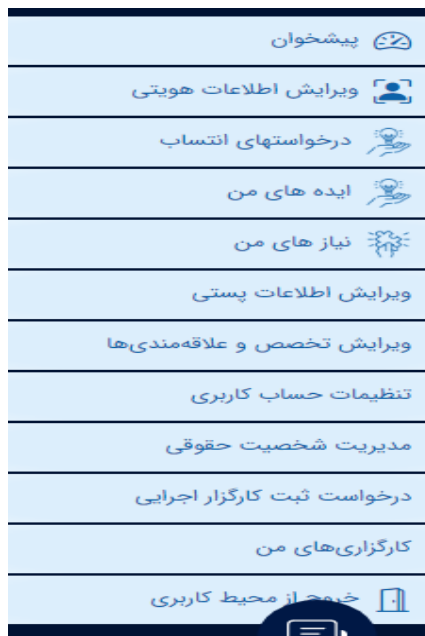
پیشخوان

ویرایش اطلاعات هویتی

درخواستهای انتساب

ایده های من

نیاز های من

ویرایش اطلاعات پستی

ویرایش تخصص و علاقه‌مندی‌ها

تنظیمات حساب کاربری

مدیریت شخصیت حقوقی

درخواست ثبت کارگزار اجرایی

کارگزاری‌های من

خروج از محیط کاربری